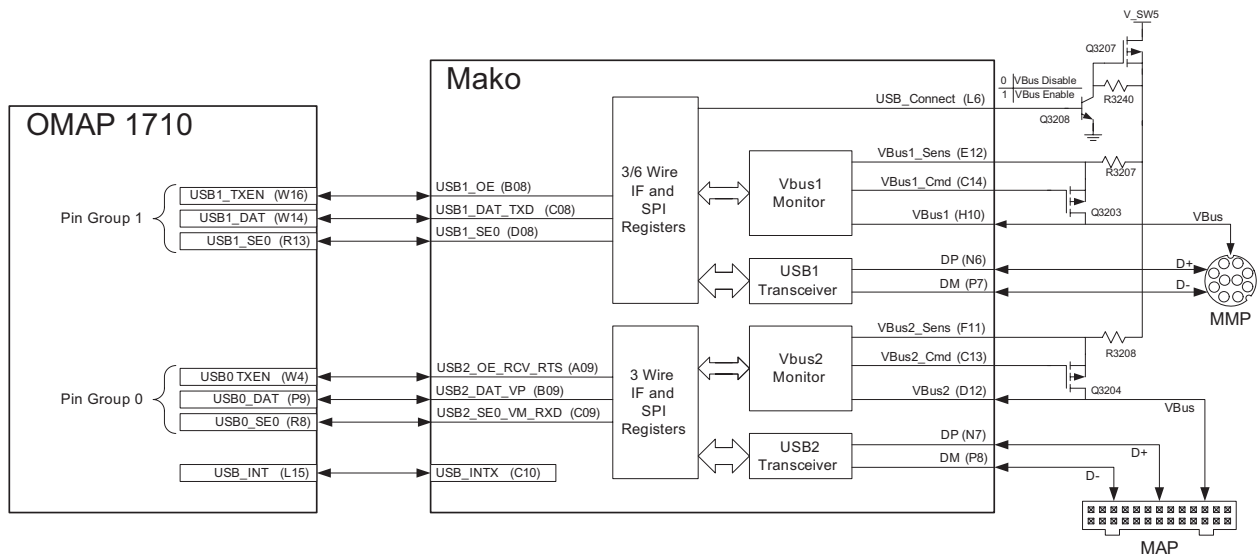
V_SW5
Q3207
Mako
0 VBus Disable
1 VBus Enable
R3240
USB_Connect (L6)
Q3208
OMAP 1710
3/6 Wire IF and SPI Registers
Vbus1 Monitor
VBus1_Sens (E12)
R3207
VBus1_Cmd (C14)
VBus1 (H10)
Q3203
VBus
Pin Group 1
USB1_TXEN (W16)
USB1_DAT (W14)
USB1_SE0 (R13)
USB1_OE (B08)
USB1_DAT_TXD (C08)
USB1_SE0 (D08)
USB1 Transceiver
DP (N6)
DM (P7)
D+
D-
MMP
3 Wire IF and SPI Registers
Vbus2 Monitor
VBus2_Sens (F11)
R3208
VBus2_Cmd (C13)
VBus2 (D12)
Q3204
VBus
Pin Group 0
USB0 TXEN (W4)
USB0_DAT (P9)
USB0_SE0 (R8)
USB2_OE_RCV_RTS (A09)
USB2_DAT_VP (B09)
USB2_SE0_VM_RXD (C09)
USB2 Transceiver
DP (N7)
DM (P8)
D+
D-
USB_INT (L15)
USB_INTX (C10)
MAP